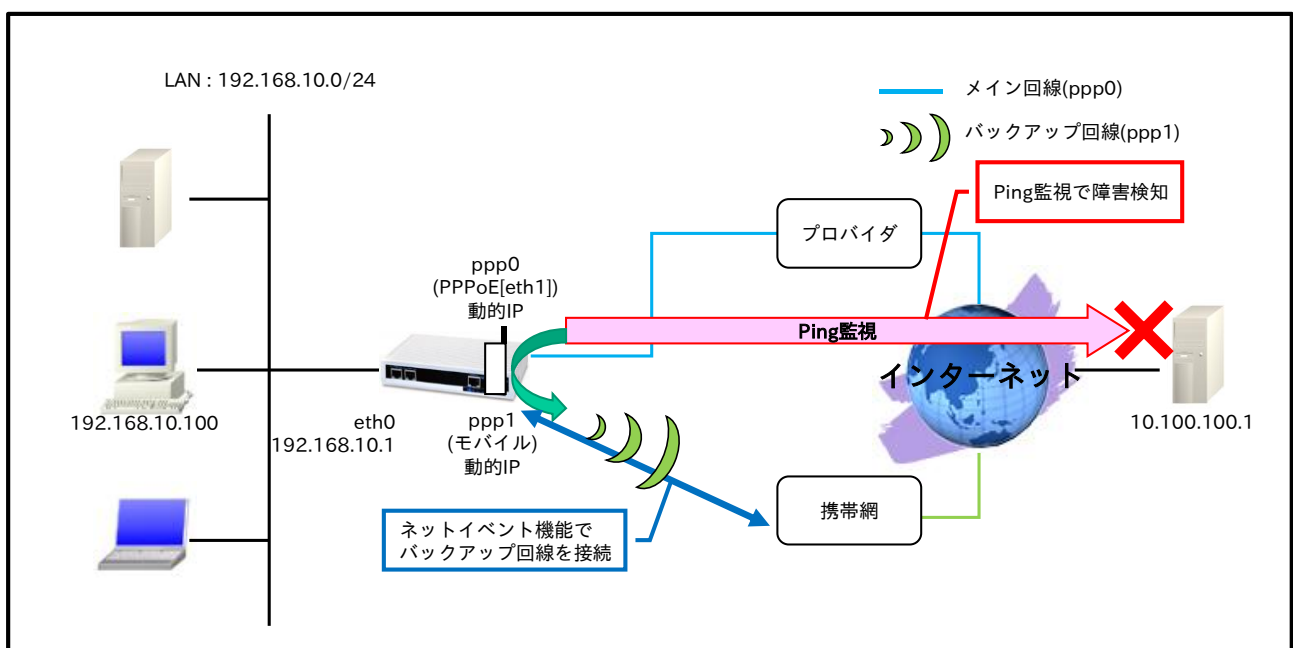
LAN : 192.168.10.0/24

メイン回線(ppp0)

バックアップ回線(ppp1)

Ping監視で障害検知

プロバイダ

ppp0
(PPPoE[eth1])
動的IP

Ping監視

インターネット

192.168.10.100

eth0
192.168.10.1

ppp1
(モバイル)
動的IP

10.100.100.1

携帯網

ネットイベント機能で
バックアップ回線を接続